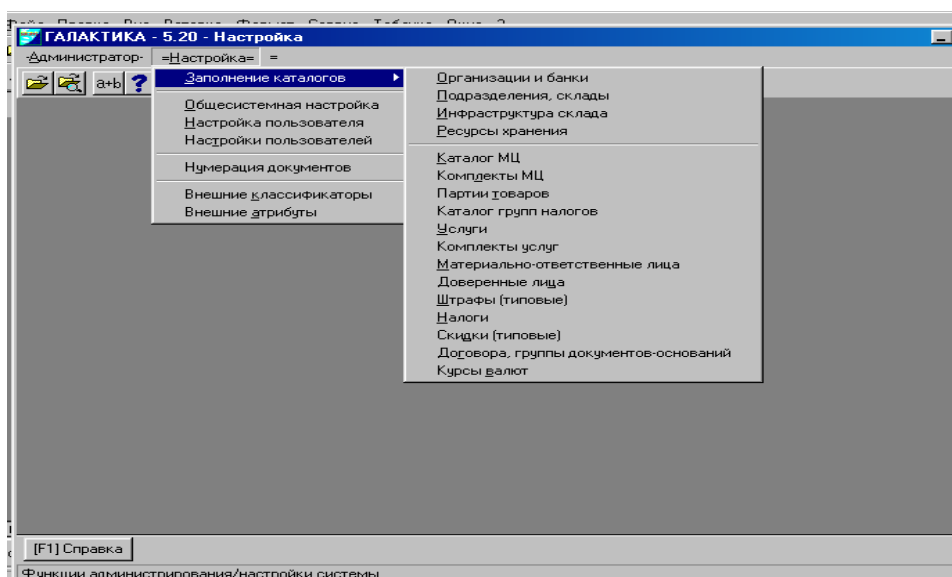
ГАЛАКТИКА - 5.20 - Настройка

-Администратор- =Настройка= =

a+b ?

Заполнение каталогов
Общесистемная настройка
Настройка пользователя
Настройки пользователей
Нумерация документов
Внешние классификаторы
Внешние атрибуты

Организации и банки
Подразделения, склады
Инфраструктура склада
Ресурсы хранения
Каталог МЦ
Комплекты МЦ
Партии товаров
Каталог групп налогов
Услуги
Комплекты услуг
Материально-ответственные лица
Доверенные лица
Штрафы (типовые)
Налоги
Скидки (типовые)
Договора, группы документов-оснований
Курсы валют

[F1] Справка

Функции администрирования/настройки системы